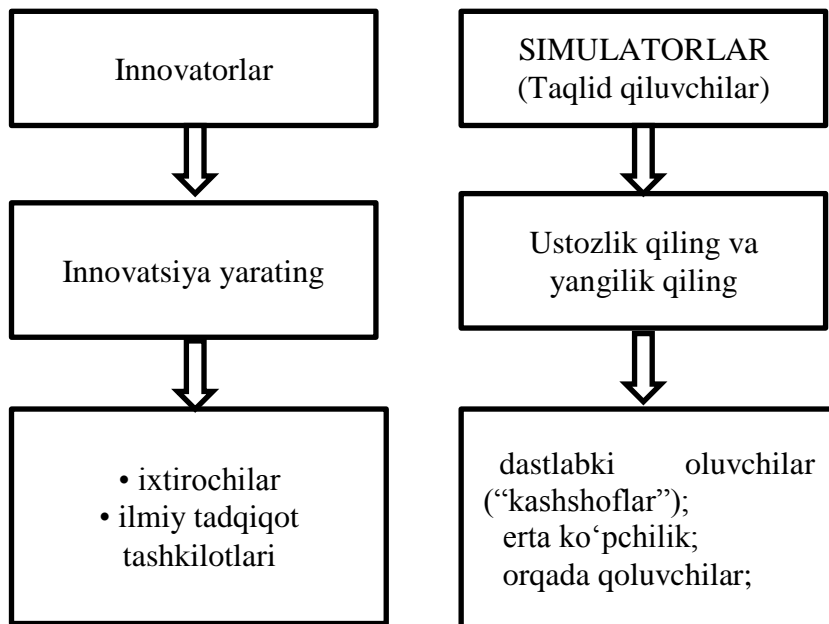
Innovatorlar

Innovatsiya yarating

• ixtirochilar
• ilmiy tadqiqot tashkilotlari

SIMULATORLAR
(Taqlid qiluvchilar)

Ustozlik qiling va yangilik qiling

dastlabki oluvchilar ("kashshoflar");
erta ko'pchilik;
orqada qoluvchilar;